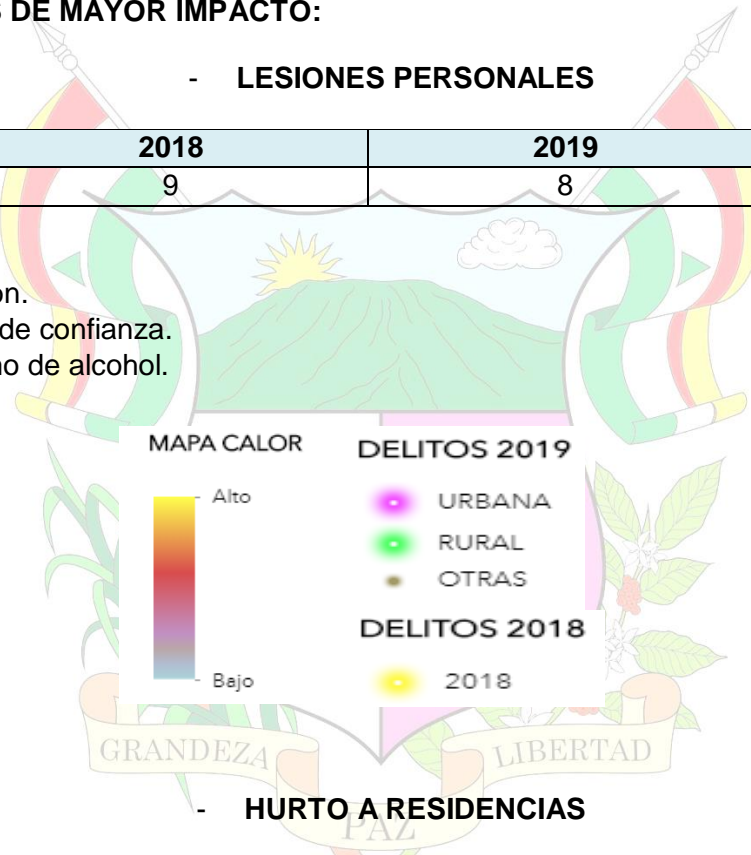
S DE MAYOR IMPACTO:

- LESIONES PERSONALES

| 2018 | 2019 |
|---|---|
| 9 | 8 |

on.
de confianza.
no de alcohol.

MAPA CALOR

Alto

Bajo

DELITOS 2019

URBANA

RURAL

OTRAS

DELITOS 2018

2018

GRANDEZA

LIBERTAD

PAZ

- HURTO A RESIDENCIAS